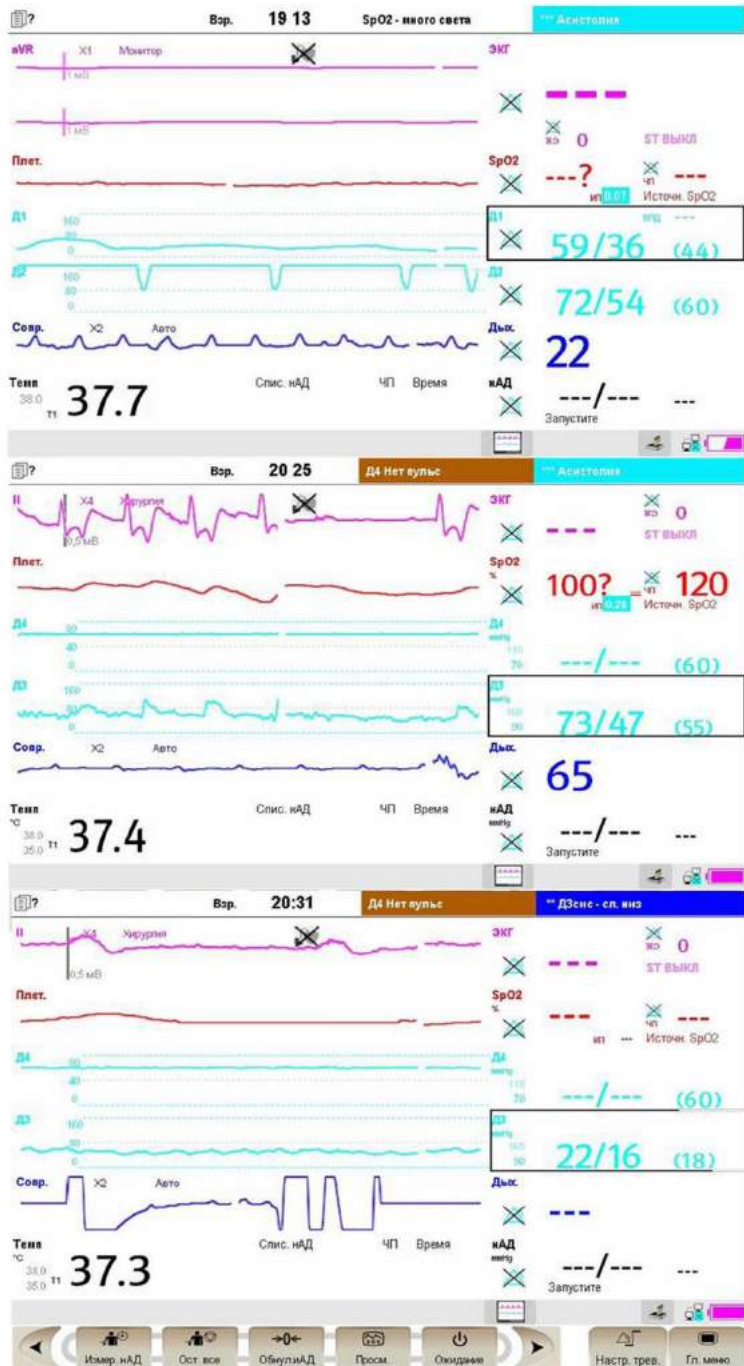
Взр. 19 13 SpO2 - много света *** Асистолия

aVR X1 Монитор
1 мВ
1 мВ
ЭКГ
ЧСС 0 ST выкл
Плет.
SpO2
---?
ИП 0.07
ЧП ---
Источн. SpO2
Д1
160
80
0
Д1
ППД ---
59/36 (44)
Д2
160
80
0
Д2
72/54 (60)
Совр. X2 Авто
Дых.
22
Темп
38.0
T1 37.7
Спис. нАД ЧП Время
нАД
---/--- ---
Запустите

Взр. 20 25 Д4 Нет пульс *** Асистолия

II X4 Хирургия
0,5 мВ
ЭКГ
---
ЧСС 0
ST выкл
Плет.
SpO2
%
100?
ИП 0.28
ЧП 120
Источн. SpO2
Д4
80
40
0
Д4
mmHg
110
70
---/--- (60)
Д3
160
80
0
Д3
mmHg
160
90
73/47 (55)
Совр. X2 Авто
Дых.
65
Темп
°C
38.0
35.0 T1 37.4
Спис. нАД ЧП Время
нАД
mmHg
---/--- ---
Запустите

Взр. 20:31 Д4 Нет пульс ** Д3сис - сл. низ

II X4 Хирургия
0,5 мВ
ЭКГ
---
ЧСС 0
ST выкл
Плет.
SpO2
%
---
ИП ---
ЧП ---
Источн. SpO2
Д4
80
40
0
Д4
mmHg
110
70
---/--- (60)
Д3
160
80
0
Д3
mmHg
160
90
22/16 (18)
Совр. X2 Авто
Дых.
---
Темп
°C
38.0
35.0 T1 37.3
Спис. нАД ЧП Время
нАД
mmHg
---/--- ---
Запустите

Измер. нАД Ост. все ОбнулИАД Просм. Ожидание Настр. трев. Гл. меню